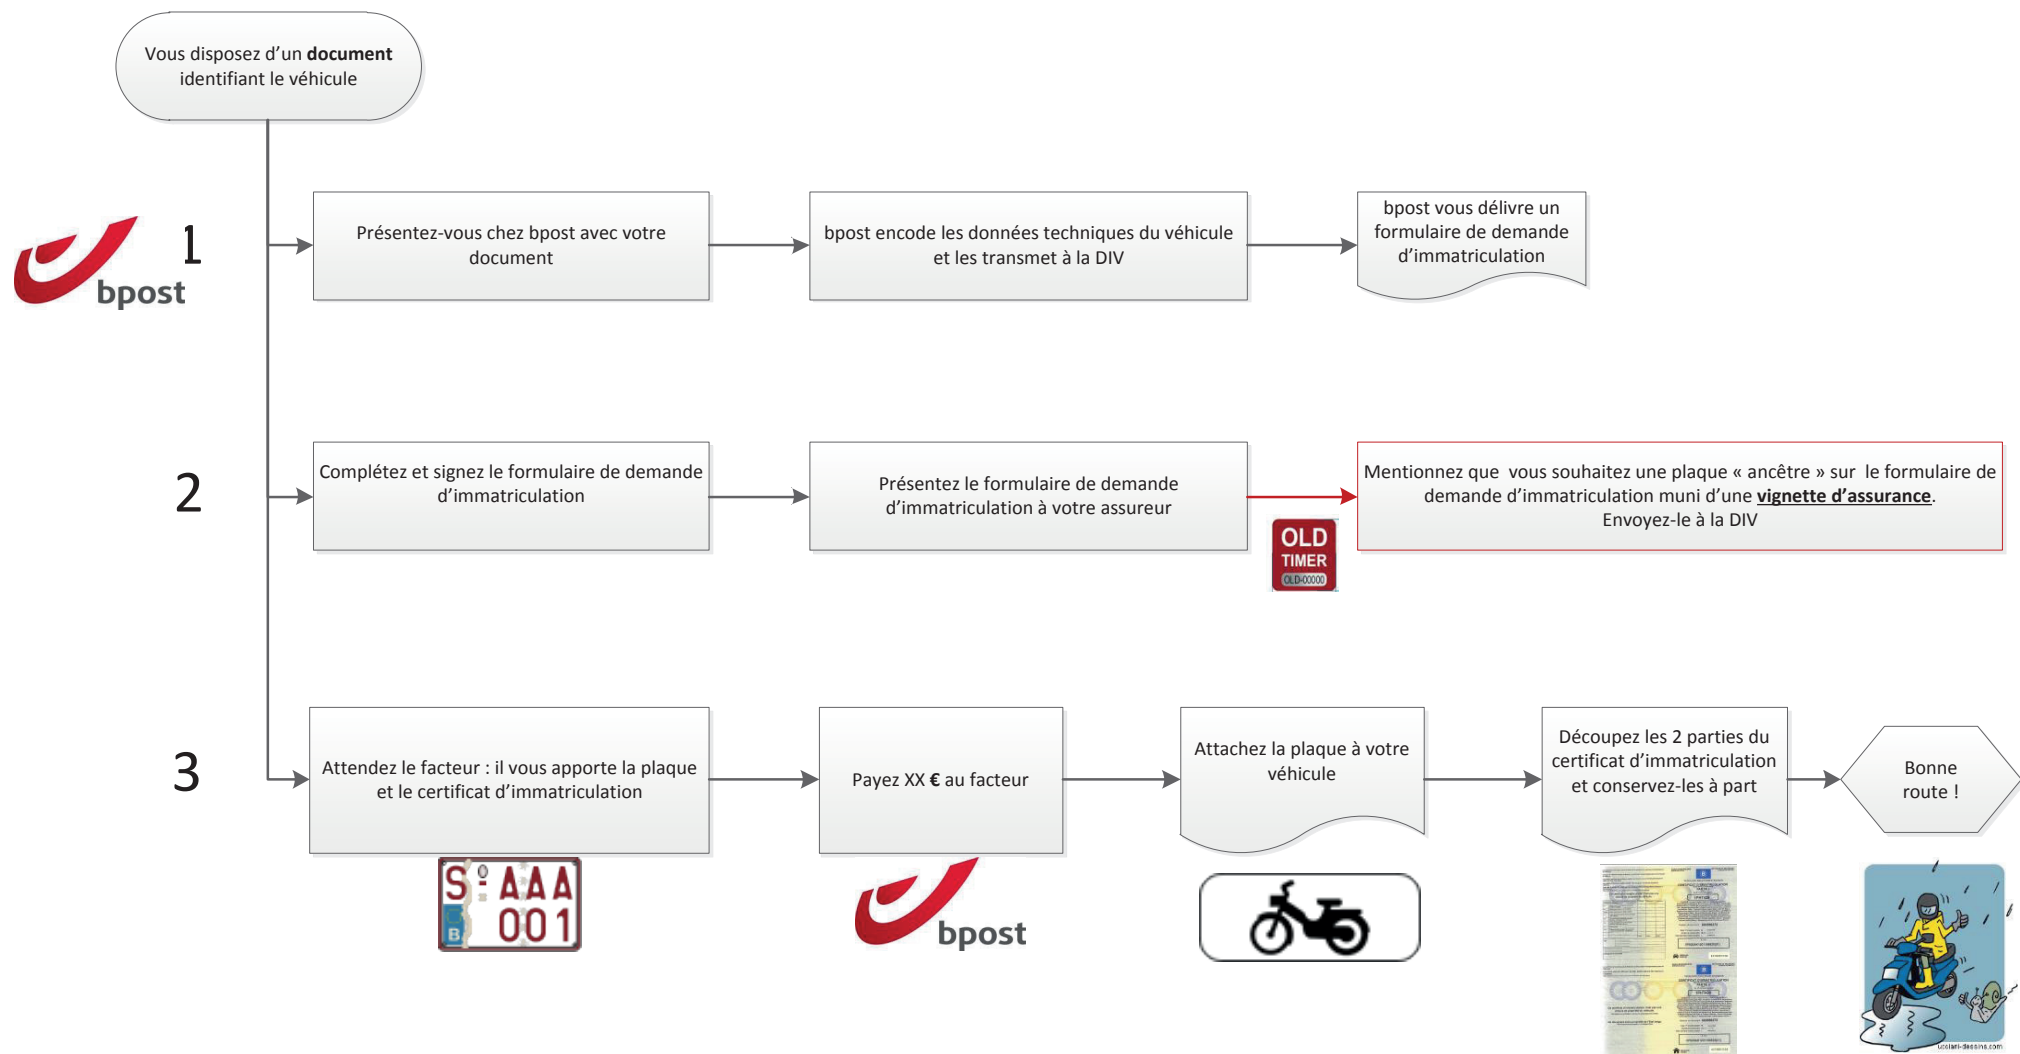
Vous disposez d'un **document** identifiant le véhicule

bpost

1

Présentez-vous chez bpost avec votre document

bpost encode les données techniques du véhicule et les transmet à la DIV

bpost vous délivre un formulaire de demande d'immatriculation

2

Complétez et signez le formulaire de demande d'immatriculation

Présentez le formulaire de demande d'immatriculation à votre assureur

OLD TIMER OLD-00000

Mentionnez que vous souhaitez une plaque « ancêtre » sur le formulaire de demande d'immatriculation muni d'une **vignette d'assurance**. Envoyez-le à la DIV

3

Attendez le facteur : il vous apporte la plaque et le certificat d'immatriculation

S AAA B 001

Payez XX **€** au facteur

bpost

Attachez la plaque à votre véhicule

Découpez les 2 parties du certificat d'immatriculation et conservez-les à part

Bonne route !